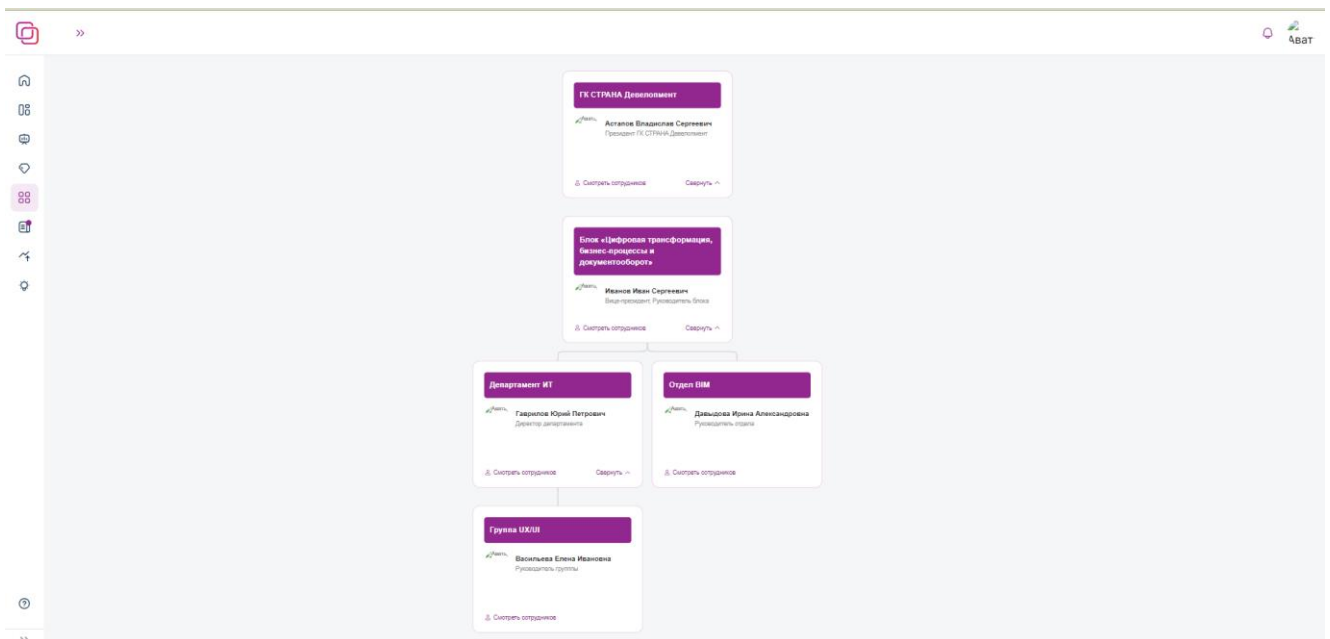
»

Ават

ГК СТРАНА Девелопмент

Аватар Астапов Владислав Сергеевич
Президент ГК СТРАНА Девелопмент

Смотреть сотрудников
Свернуть

Блок «Цифровая трансформация, бизнес-процессы и документооборот»

Аватар Иванов Иван Сергеевич
Вице-президент, Руководитель блока

Смотреть сотрудников
Свернуть

Департамент ИТ

Аватар Гаврилов Юрий Петрович
Директор департамента

Смотреть сотрудников
Свернуть

Отдел BIM

Аватар Давыдова Ирина Александровна
Руководитель отдела

Смотреть сотрудников

Группа UX/UI

Аватар Васильева Елена Ивановна
Руководитель группы

Смотреть сотрудников